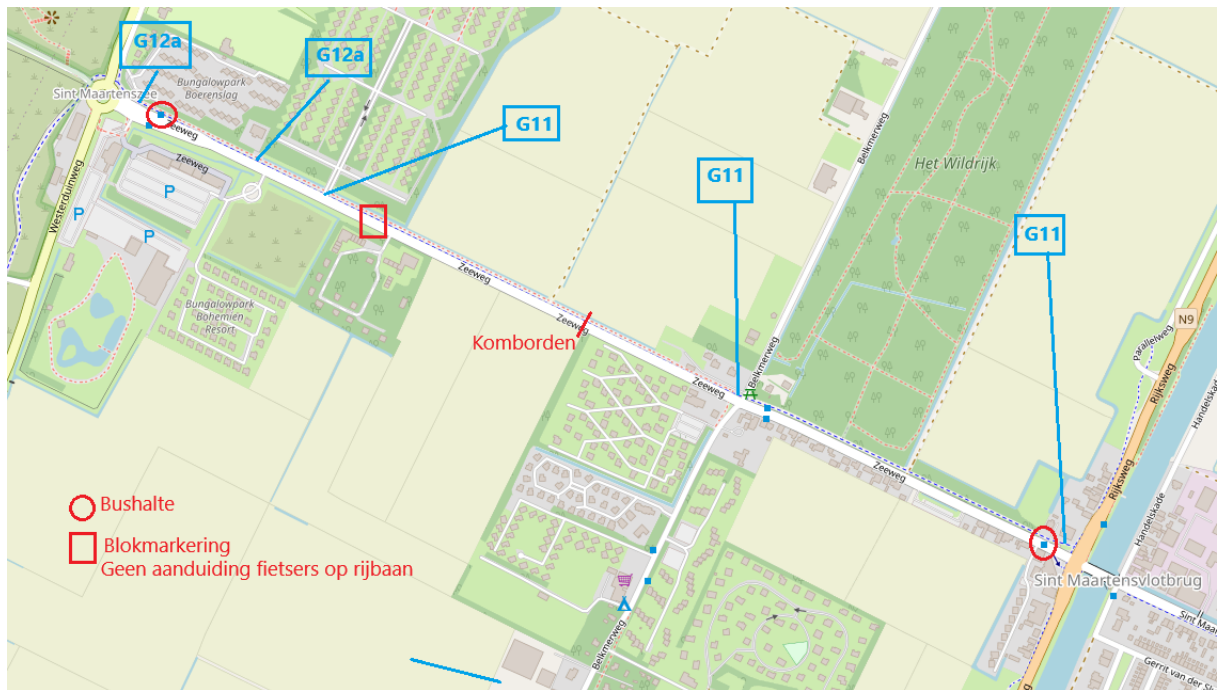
G12a
G12a
Sint Maartenszee
Bungalowpark Boerenslag
G11
Zeeweg
Zeeweg
P
P
P
Westerduinweg
Bungalowpark Bohemen Resort
Zeeweg
Zeeweg
Komborden
G11
Belkmerweg
Het Wildrijk
G11
Belkmerweg
Zeeweg
Zeeweg
N9
Parallelweg
Rijksweg
Handelskade
Bushalte
Blokmarkering
Geen aanduiding fietsers op rijbaan
Belkmerweg
Sint Maartensvlotbrug
Sint Ma
Gerrit van der